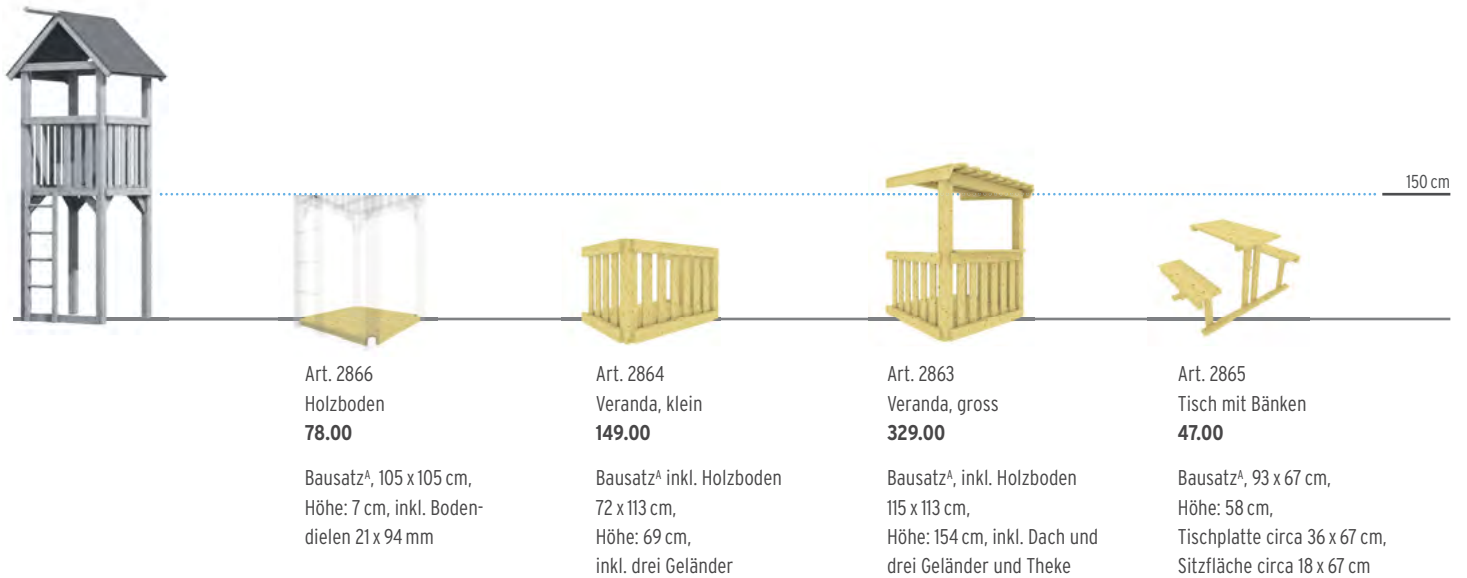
150 cm

Art. 2866
Holzboden
**78.00**

Bausatz$^{A}$, 105 x 105 cm, Höhe: 7 cm, inkl. Bodendielen 21 x 94 mm

Art. 2864
Veranda, klein
**149.00**

Bausatz$^{A}$ inkl. Holzboden 72 x 113 cm, Höhe: 69 cm, inkl. drei Geländer

Art. 2863
Veranda, gross
**329.00**

Bausatz$^{A}$, inkl. Holzboden 115 x 113 cm, Höhe: 154 cm, inkl. Dach und drei Geländer und Theke

Art. 2865
Tisch mit Bänken
**47.00**

Bausatz$^{A}$, 93 x 67 cm, Höhe: 58 cm, Tischplatte circa 36 x 67 cm, Sitzfläche circa 18 x 67 cm